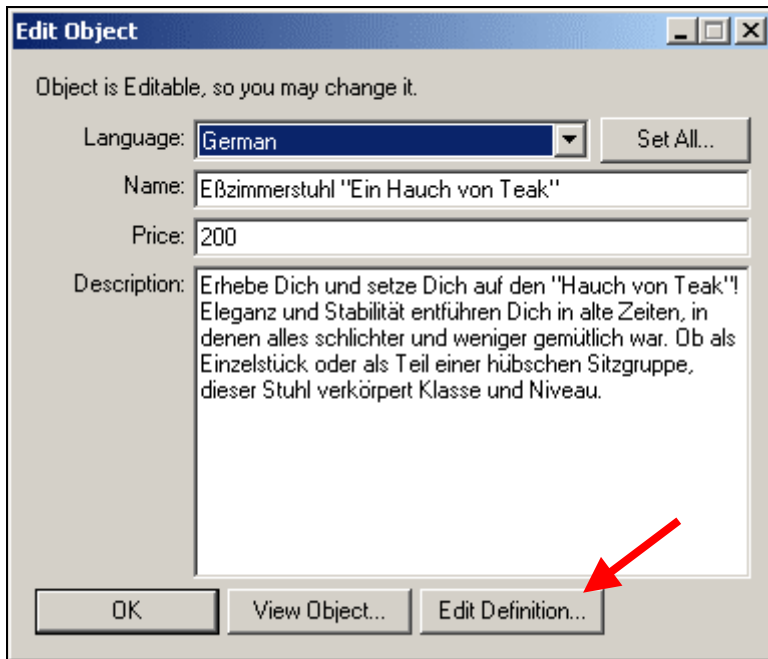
Edit Object

Object is Editable, so you may change it.

Language: German

Set All...

Name: Eßzimmerstuhl "Ein Hauch von Teak"

Price: 200

Description: Erhebe Dich und setze Dich auf den "Hauch von Teak"! Eleganz und Stabilität entführen Dich in alte Zeiten, in denen alles schlichter und weniger gemütlich war. Ob als Einzelstück oder als Teil einer hübschen Sitzgruppe, dieser Stuhl verkörpert Klasse und Niveau.

OK

View Object...

Edit Definition...